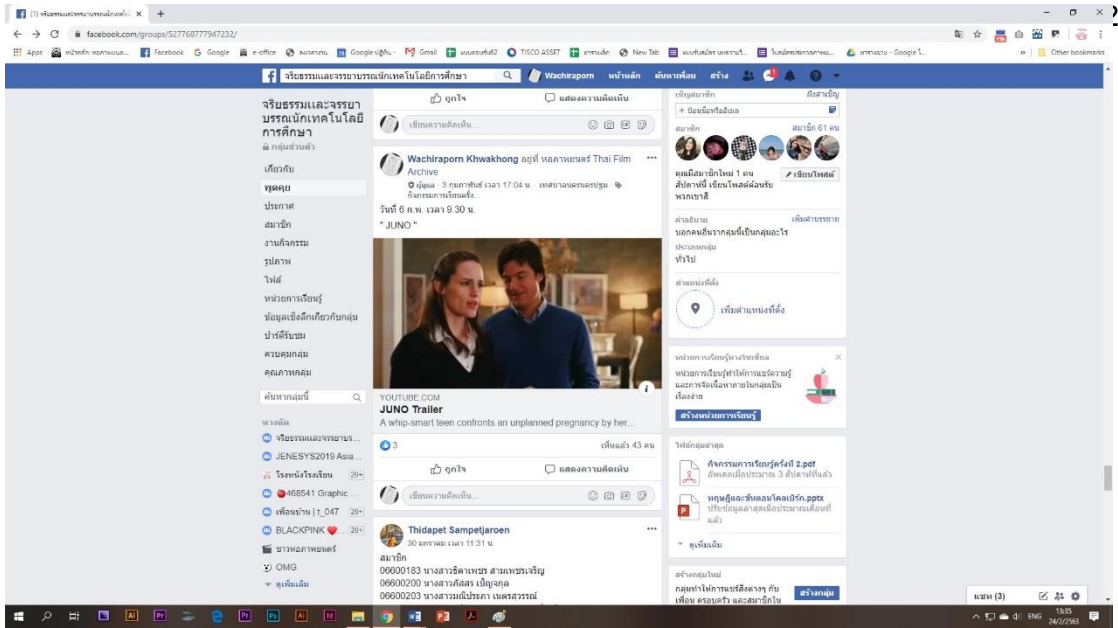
(1) จริยธรรมและจรรยาบรรณนักเทคโนโลยี ×  +

facebook.com/groups/527768777947232/

Apps  หน้าหลัก  Facebook  Google  e-office  Google  Gmail  TISCO ASSET  New Tab  Google  Other bookmarks

จริยธรรมและจรรยาบรรณนักเทคโนโลยีการศึกษา  Wachiraporn  หน้าหลัก  ค้นหาเพื่อน  สร้าง

จริยธรรมและจรรยาบรรณนักเทคโนโลยีการศึกษา
กลุ่มส่วนตัว

เกี่ยวกับ
พูดคุย
ประกาศ
สมาชิก
งานกิจกรรม
รูปภาพ
ไฟล์
หน่วยการเรียนรู้
ข้อมูลเชิงลึกเกี่ยวกับกลุ่ม
ปาร์ตี้รับชม
ควบคุมกลุ่ม
คุณภาพกลุ่ม

ค้นหากลุ่มนี้

ทางลัด
จริยธรรมและจรรยาบร...
JENESYS2019 Asia...
โรงหนังโรงเรียน 20+
468541 Graphic ...
เพื่อนบ้าน | t_047 20+
BLACKPINK 20+
ชาวหอภาพยนตร์
OMG
ดูเพิ่มเติม

ถูกใจ  แสดงความคิดเห็น
เขียนความคิดเห็น...

Wachiraporn Khwakhong อยู่ที่ หอภาพยนตร์ Thai Film Archive
ผู้ดูแล · 3 กุมภาพันธ์ เวลา 17:04 น. · เทศบาลนครปฐม · กิจกรรมการเรียนครั้ง...
วันที่ 6 ก.พ. เวลา 9.30 น.
" JUNO "

YOUTUBE.COM
JUNO Trailer
A whip-smart teen confronts an unplanned pregnancy by her...

3  เห็นแล้ว 43 คน
ถูกใจ  แสดงความคิดเห็น
เขียนความคิดเห็น...

Thidapet Sampetjaroen
30 มกราคม เวลา 11:31 น.
สมาชิก
06600183 นางสาวธิดาเพชร สามเพชรเจริญ
06600200 นางสาวภัสสร เบ็ญจกุล
06600203 นางสาวมณีปรภา เนตรสุวรรณ

เชิญสมาชิก  คิดสำเชิญ
+ ป้อนชื่อหรืออีเมล
สมาชิก  สมาชิก 61 คน
คุณมีสมาชิกใหม่ 1 คน สัปดาห์นี้ เขียนโพสต์ต้อนรับพวกเขาสิ  เขียนโพสต์
คำอธิบาย  เพิ่มคำบรรยาย
บอกคนอื่นว่ากลุ่มนี้เป็นกลุ่มอะไร
ประเภทกลุ่ม
ทั่วไป
ตำแหน่งที่ตั้ง
เพิ่มตำแหน่งที่ตั้ง

หน่วยการเรียนรู้ทางโซเชียล
หน่วยการเรียนรู้ทำให้การแชร์ความรู้และการจัดเนื้อหาภายในกลุ่มเป็นเรื่องง่าย
สร้างหน่วยการเรียนรู้

ไฟล์กลุ่มล่าสุด
กิจกรรมการเรียนรู้ครั้งที่ 2.pdf
อัพเดตเมื่อประมาณ 3 สัปดาห์ที่แล้ว
ทฤษฎีและหลักนอนโคลเบิร์ก.pptx
ปรับข้อมูลล่าสุดเมื่อประมาณเดือนที่แล้ว
ดูเพิ่มเติม

สร้างกลุ่มใหม่
กลุ่มทำให้การแชร์สิ่งต่างๆ กับเพื่อน ครอบครัว และสมาชิกใน  สร้างกลุ่ม

แชท (3)

ENG 13:35 24/2/2563